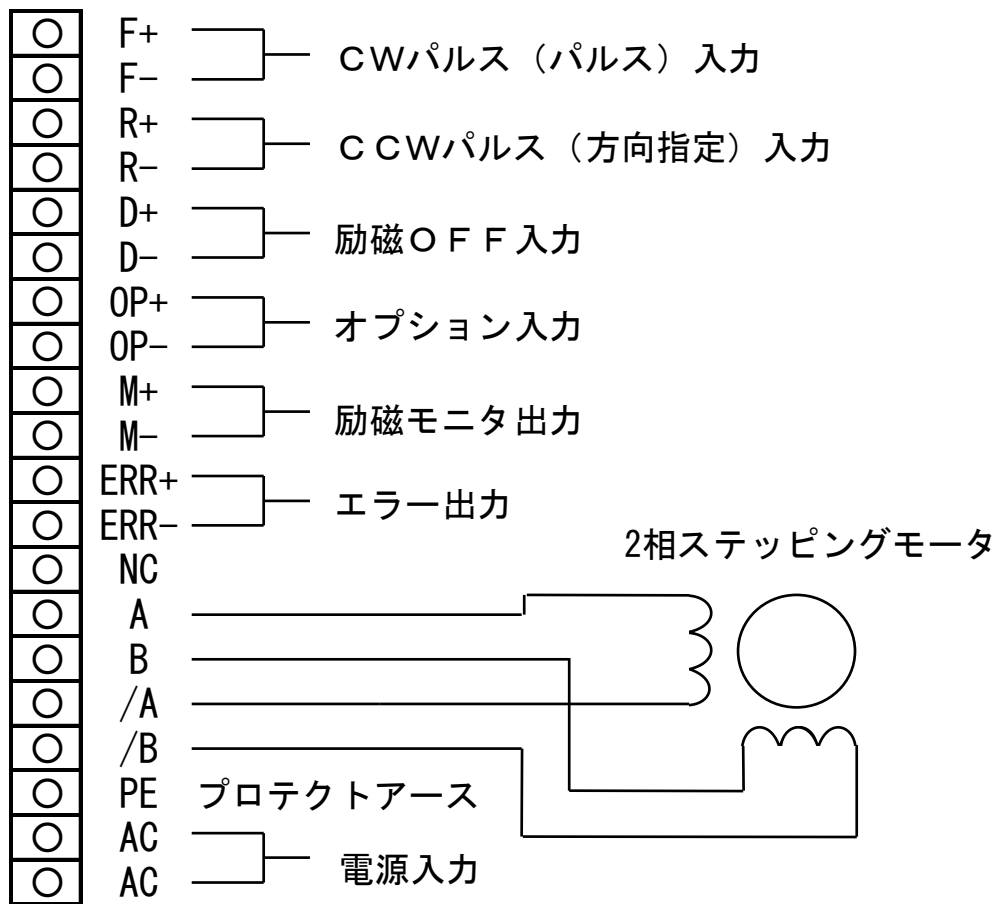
F+
F−
CWパルス（パルス）入力

R+
R−
CCWパルス（方向指定）入力

D+
D−
励磁OFF入力

OP+
OP−
オプション入力

M+
M−
励磁モニタ出力

ERR+
ERR−
エラー出力

NC
A
B
/A
/B
2相ステッピングモータ

PE プロテクトアース

AC
AC
電源入力